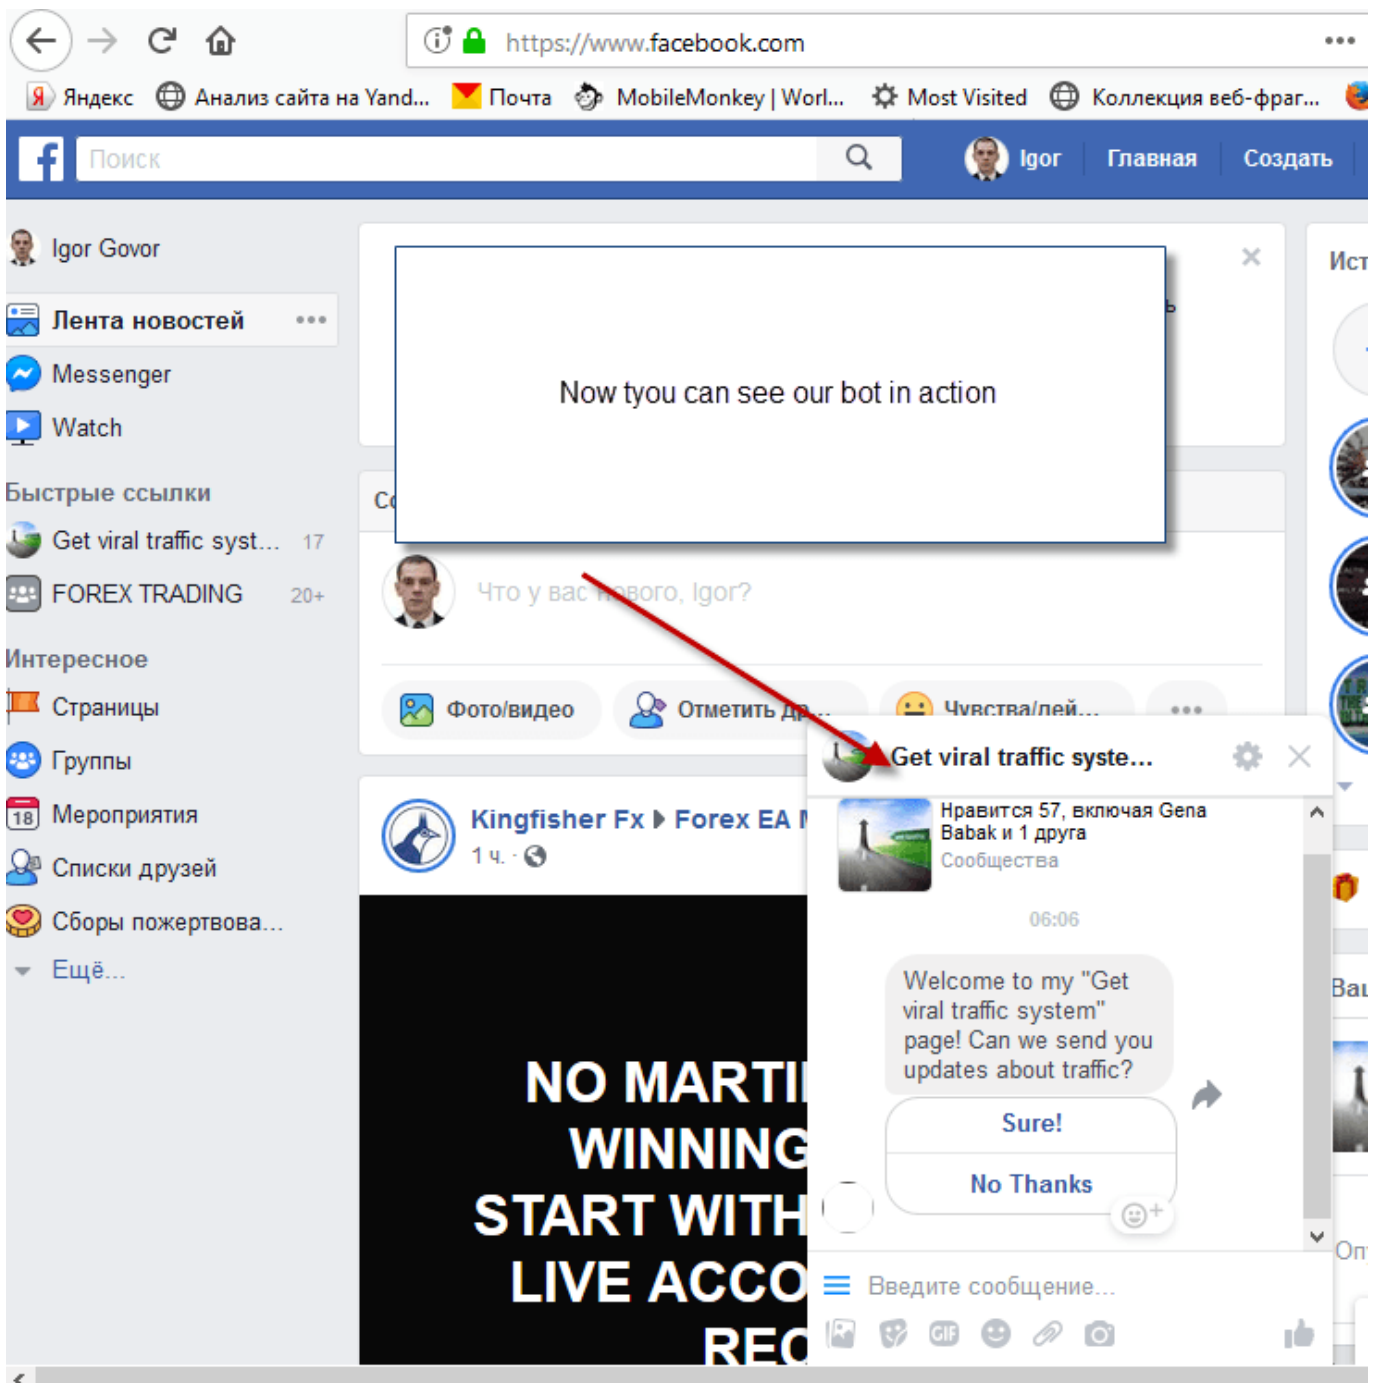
https://www.facebook.com

Яндекс Анализ сайта на Yand... Почта MobileMonkey | Worl... Most Visited Коллекция веб-фраг...

Поиск

Igor Главная Создать

Igor Govor

Лента новостей

Messenger

Watch

Быстрые ссылки

Get viral traffic syst... 17

FOREX TRADING 20+

Интересное

Страницы

Группы

Мероприятия

Списки друзей

Сборы пожертвова...

Ещё...

Now tyou can see our bot in action

Что у вас нового, Igor?

Фото/видео Отметить др... Чувства/дей...

Kingfisher Fx ▸ Forex EA

1 ч.

NO MARTI
WINNING
START WITH
LIVE ACCO
REC

Get viral traffic syste...

Нравится 57, включая Gena Babak и 1 друга

Сообщества

06:06

Welcome to my "Get viral traffic system" page! Can we send you updates about traffic?

Sure!

No Thanks

Введите сообщение...

Ист

Ваш

От